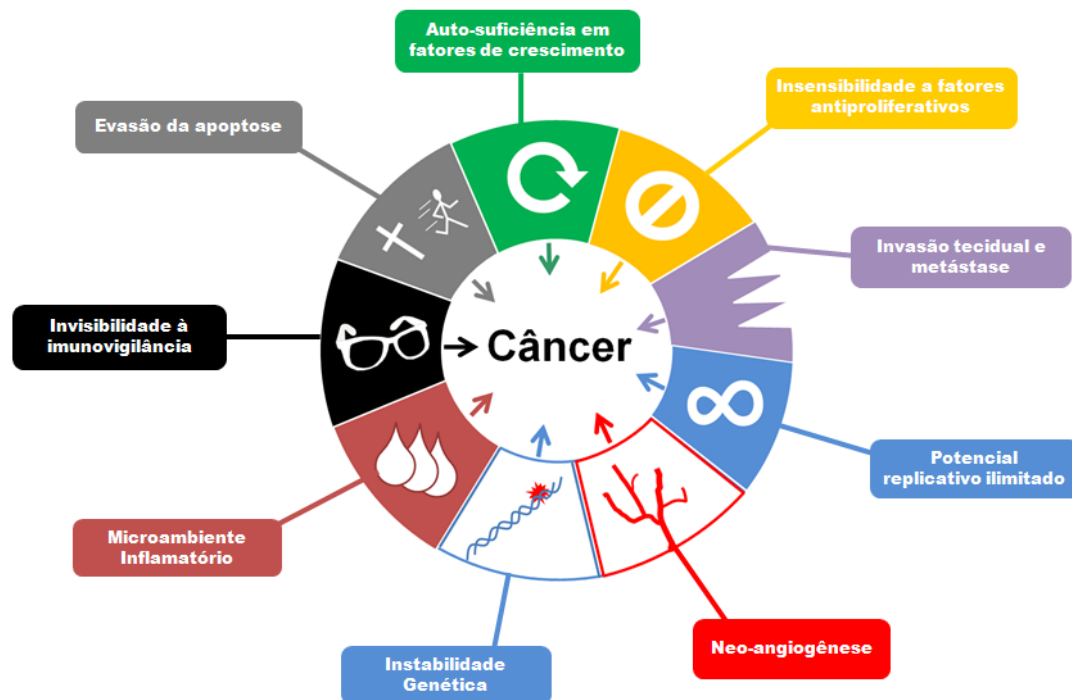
Auto-suficiência em fatores de crescimento

Insensibilidade a fatores antiproliferativos

Evasão da apoptose

Invasão tecidual e metástase

Invisibilidade à imunovigilância

Câncer

Potencial replicativo ilimitado

Microambiente Inflamatório

Neo-angiogênese

Instabilidade Genética